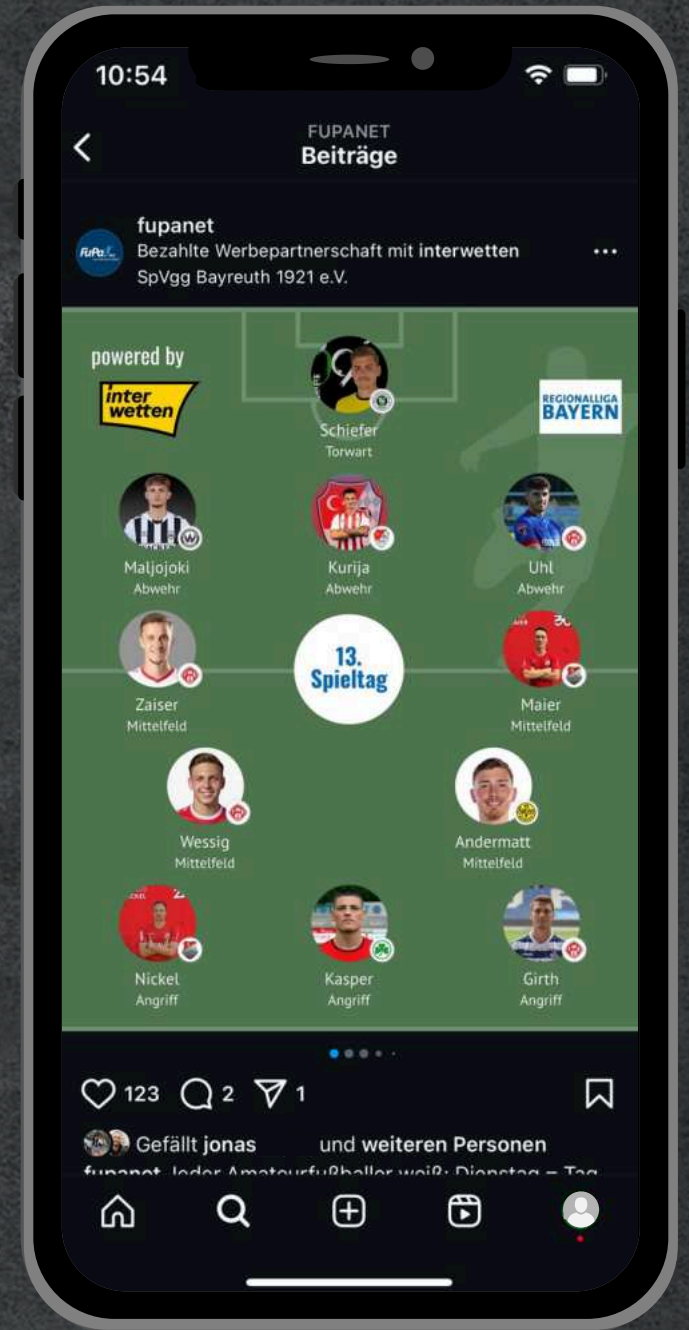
10:54

FUPANET
Beiträge

fupanet
Bezahlte Werbepartnerschaft mit interwetten
SpVgg Bayreuth 1921 e.V.

powered by
inter wetten

REGIONALLIGA BAYERN

Schiefer
Torwart

Maljojoki
Abwehr

Kurija
Abwehr

Uhl
Abwehr

Zaiser
Mittelfeld

13. Spieltag

Maier
Mittelfeld

Wessig
Mittelfeld

Andermatt
Mittelfeld

Nickel
Angriff

Kasper
Angriff

Girth
Angriff

123 2 1

Gefällt jonas und weiteren Personen
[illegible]